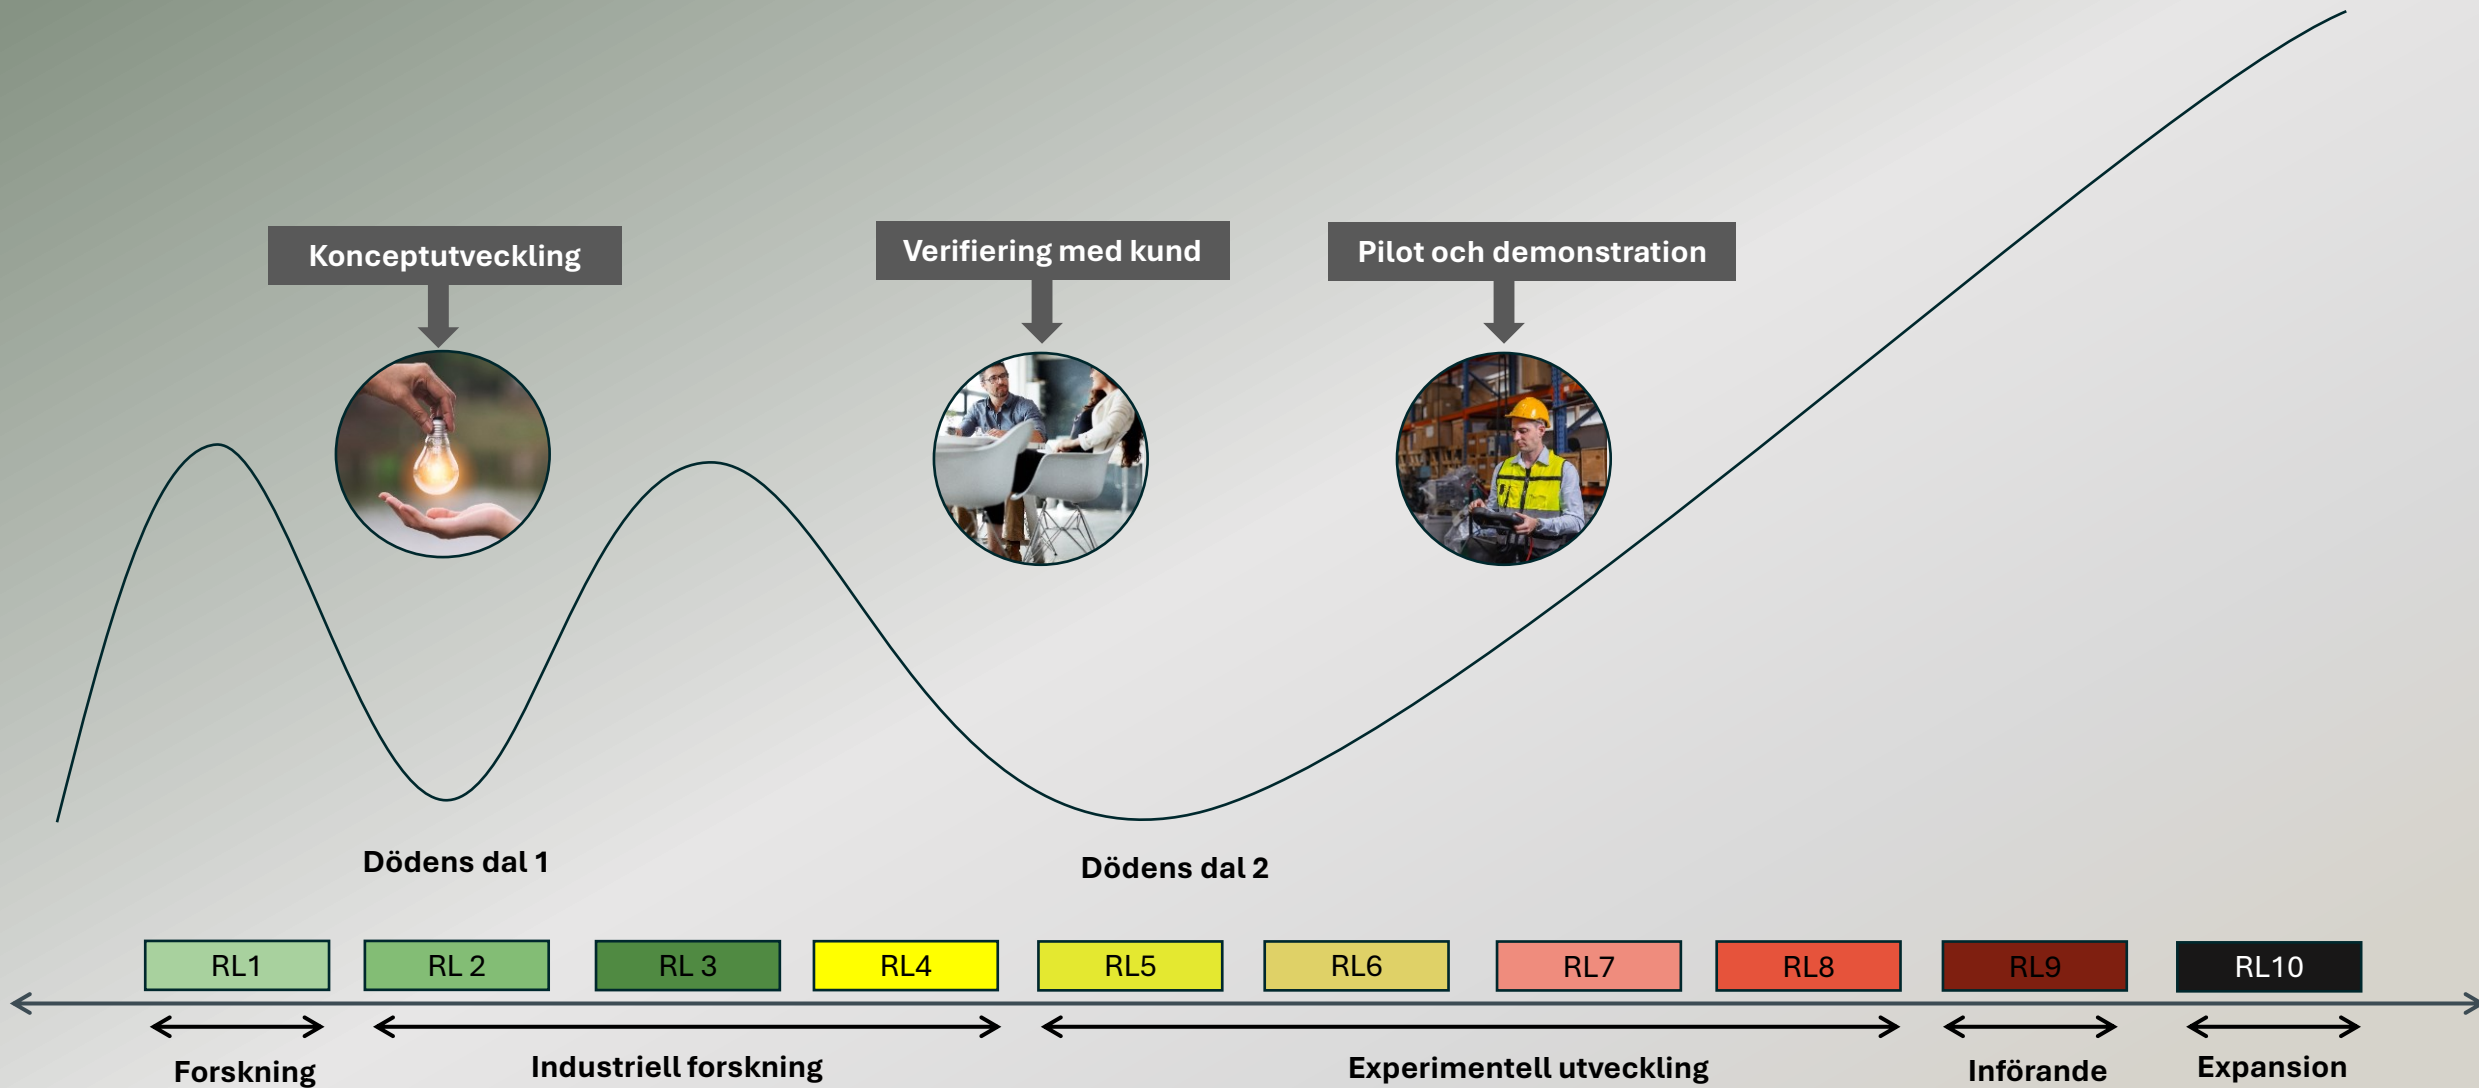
Konceptutveckling

Verifiering med kund

Pilot och demonstration

Dödens dal 1

Dödens dal 2

RL1
RL 2
RL 3
RL4
RL5
RL6
RL7
RL8
RL9
RL10

Forskning

Industriell forskning

Experimentell utveckling

Införande

Expansion